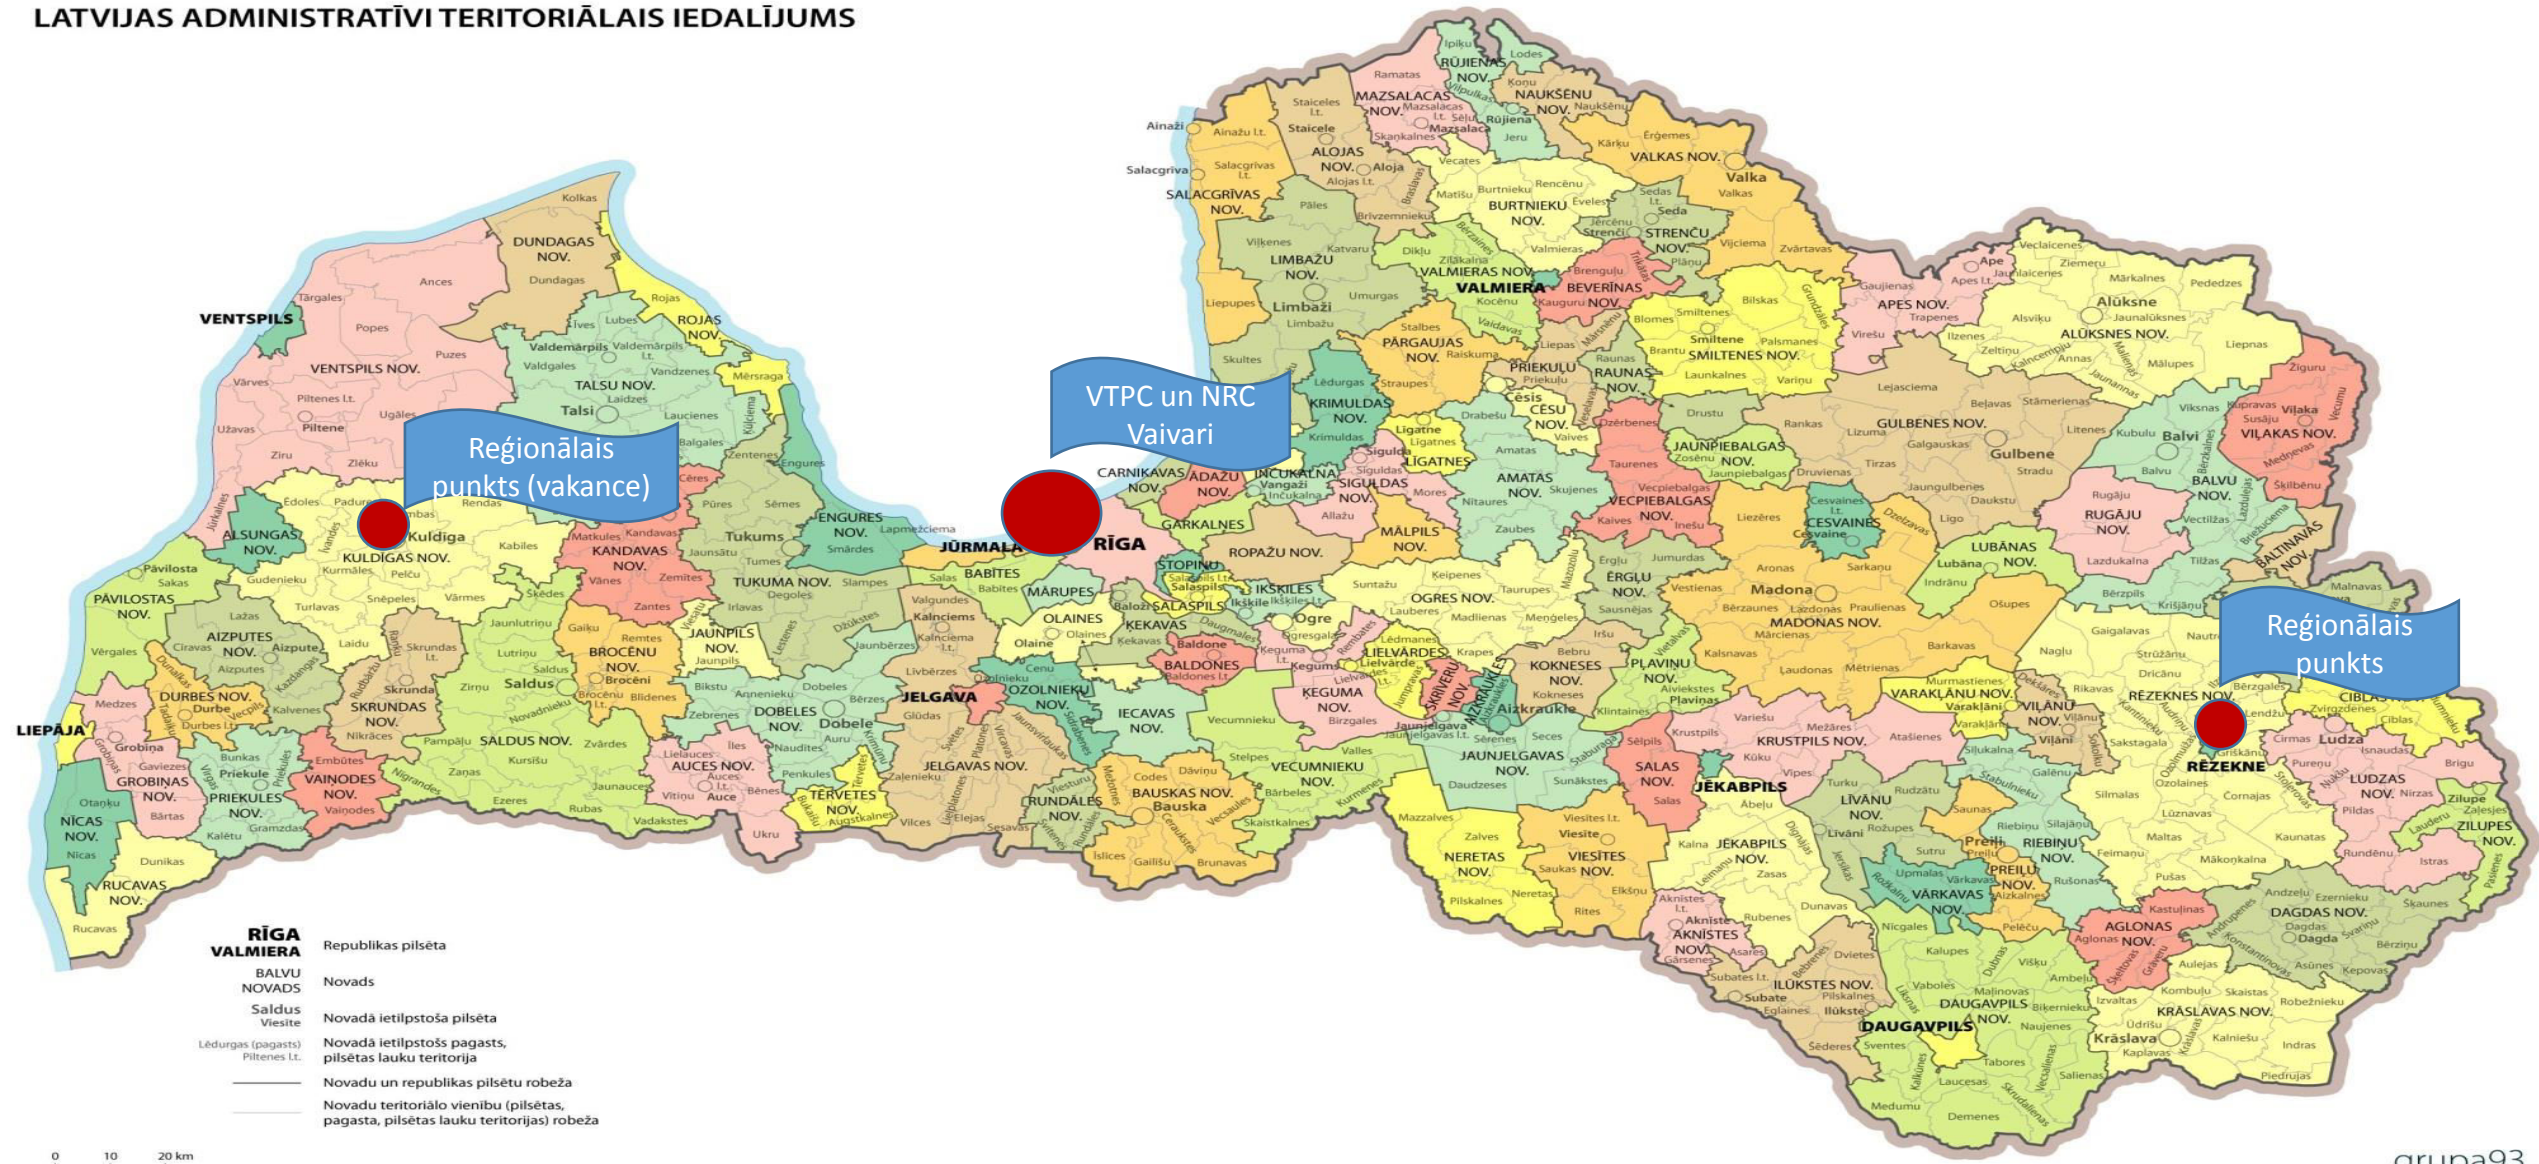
LATVIJAS ADMINISTRATĪVI TERITORIĀLAIS IEDALĪJUMS

VTPC un NRC Vaivari

Reģionālais punkts (vakance)

Reģionālais punkts

VENTSPILS
VENTSPILS NOV.
DUNDAGAS NOV.
ROJAS NOV.
TALSU NOV.
Talsi
KULDĪGAS NOV.
Kuldīga
ALSUNGAS NOV.
PĀVILOSTAS NOV.
AIZPUTES NOV.
DURBES NOV.
LIEPĀJA
GROBIŅAS NOV.
PRIEKULES NOV.
NĪCAS NOV.
RUCAVAS NOV.
VAIŅODES NOV.
SKRUNDAS NOV.
SALDUS NOV.
Saldus
KANDAVAS NOV.
TUKUMA NOV.
Tukums
ENGURES NOV.
JŪRMALA
RĪGA
BROCĒNU NOV.
JAUNPILS NOV.
DOBELES NOV.
Dobele
AUCES NOV.
TĒRVETES NOV.
JELGAVA
JELGAVAS NOV.
OZOLNIEKU NOV.
BABĪTES
MĀRUPES
OLAINES
ĶEKAVAS
BALDONES
IECAVAS NOV.
RUNDĀLES NOV.
BAUSKAS NOV.
Bauska
VECUMNIEKU NOV.
ĶEGUMA NOV.
CARNIKAVAS NOV.
ĀDAŽU NOV.
INČUKALNA
GARKALNES
ROPAŽU NOV.
STOPIŅU
SALASPILS
IKŠĶILES
OGRES NOV.
Ogre
LIELVĀRDES
SALACGRĪVAS NOV.
ALOJAS NOV.
LIMBAŽU NOV.
Limbaži
KRIMULDAS NOV.
SIGULDAS NOV.
LĪGATNES
PĀRGAUJAS NOV.
MĀLPILS NOV.
AMATAS NOV.
CĒSU NOV.
Cēsis
PRIEKUĻU
RŪJIENAS NOV.
MAZSALACAS NOV.
NAUKŠĒNU NOV.
BURTNIEKU NOV.
VALMIERA
VALKAS NOV.
Valka
STRENČU NOV.
BEVERĪNAS NOV.
RAUNAS NOV.
SMILTENES NOV.
Smiltene
APES NOV.
ALŪKSNES NOV.
Alūksne
GULBENES NOV.
Gulbene
JAUNPIEBALGAS NOV.
VECPIEBALGAS NOV.
CESVAINES NOV.
BALVU NOV.
Balvi
VIĻAKAS NOV.
RUGĀJU NOV.
BALTINAVAS NOV.
LUBĀNAS NOV.
MADONAS NOV.
Madona
ĒRGĻU NOV.
KOKNESES NOV.
PĻAVIŅU NOV.
SKRĪVERU NOV.
AIZKRAUKLES NOV.
Aizkraukle
JAUNJELGAVAS NOV.
NERETAS NOV.
SALAS NOV.
JĒKABPILS
VIESĪTES NOV.
KRUSTPILS NOV.
JĒKABPILS NOV.
VARAKĻĀNU NOV.
VIĻĀNU NOV.
RĒZEKNES NOV.
RĒZEKNE
CIBLAS
Ludza
LUDZAS NOV.
ZILUPES NOV.
LĪVĀNU NOV.
RIEBIŅU NOV.
PREIĻU NOV.
Preiļi
VĀRKAVAS NOV.
AGLONAS NOV.
DAGDAS NOV.
AKNĪSTES NOV.
ILŪKSTES NOV.
DAUGAVPILS NOV.
DAUGAVPILS
KRĀSLAVAS NOV.
Krāslava

RĪGA VALMIERA Republikas pilsēta
BALVU NOVADS Novads
Saldus Viesīte Novadā ietilpstoša pilsēta
Lēdurgas (pagasts) Piltenes l.t. Novadā ietilpstošs pagasts, pilsētas lauku teritorija
Novadu un republikas pilsētu robeža
Novadu teritoriālo vienību (pilsētas, pagasta, pilsētas lauku teritorijas) robeža

0 10 20 km

grupa93